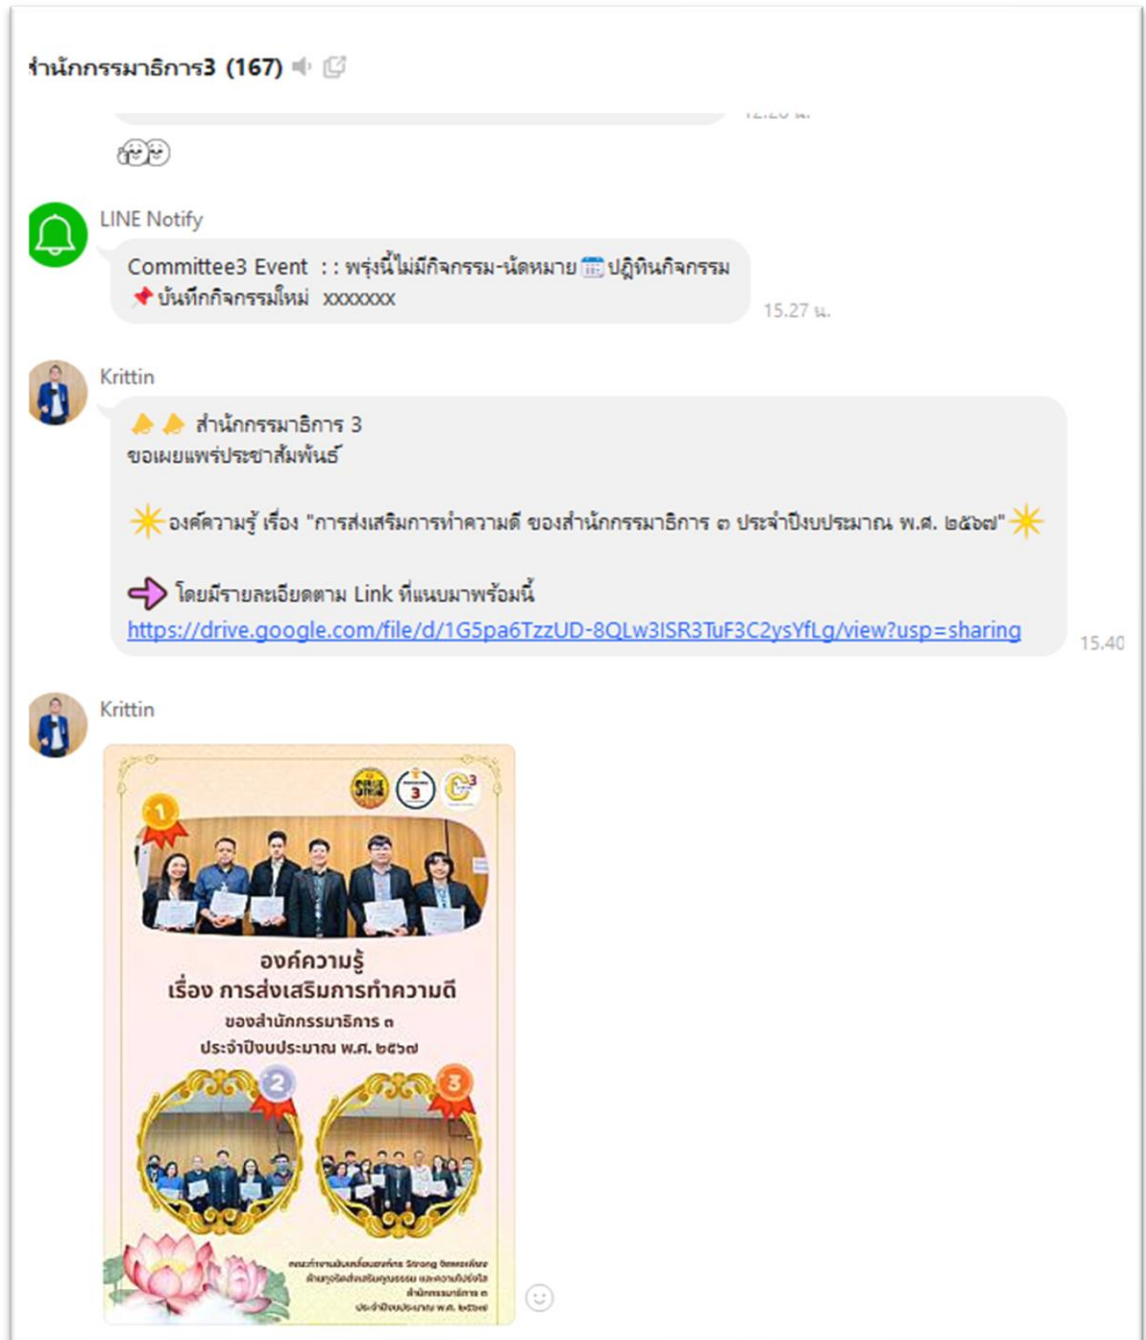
ำนักกรรมาธิการ3 (167)

LINE Notify

Committee3 Event : : พรุ่งนี้ไม่มีกิจกรรม-นัดหมาย ปฏิทินกิจกรรม
บันทึกกิจกรรมใหม่ xxxxxxx

15.27 น.

Krittin

สำนักกรรมาธิการ 3
ขอเผยแพร่ประชาสัมพันธ์

องค์ความรู้ เรื่อง "การส่งเสริมการทำความดี ของสำนักกรรมาธิการ ๓ ประจำปีงบประมาณ พ.ศ. ๒๕๖๗"

โดยมีรายละเอียดตาม Link ที่แนบมาพร้อมนี้
https://drive.google.com/file/d/1G5pa6TzzUD-8QLw3ISR3TuF3C2ysYfLg/view?usp=sharing

15.40

Krittin

3

1

องค์ความรู้
เรื่อง การส่งเสริมการทำความดี
ของสำนักกรรมาธิการ ๓
ประจำปีงบประมาณ พ.ศ. ๒๕๖๗

2

3

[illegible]